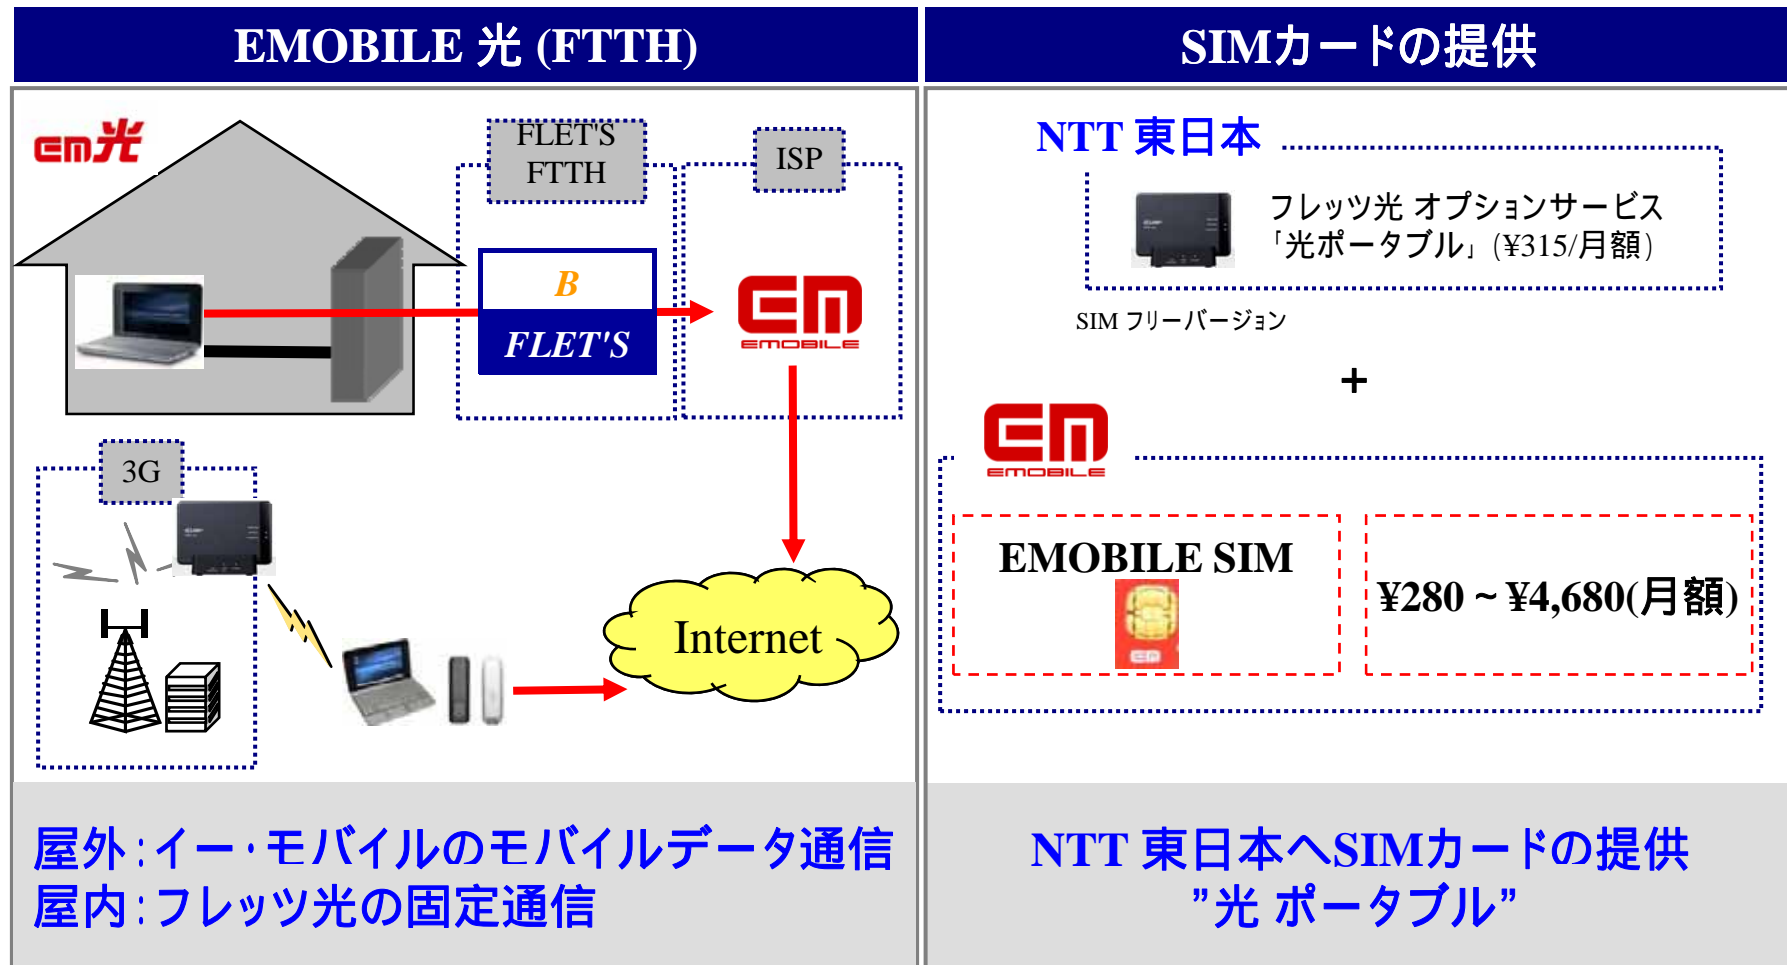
EMOBILE 光 (FTTH)

em光

FLET'S FTTH

ISP

B

FLET'S

EMOBILE

3G

Internet

屋外:イー・モバイルのモバイルデータ通信
屋内:フレッツ光の固定通信

SIMカードの提供

NTT 東日本

フレッツ光 オプションサービス
「光ポータブル」(¥315/月額)

SIM フリーバージョン

+

EMOBILE

EMOBILE SIM

¥280 ~ ¥4,680(月額)

NTT 東日本へSIMカードの提供
"光 ポータブル"